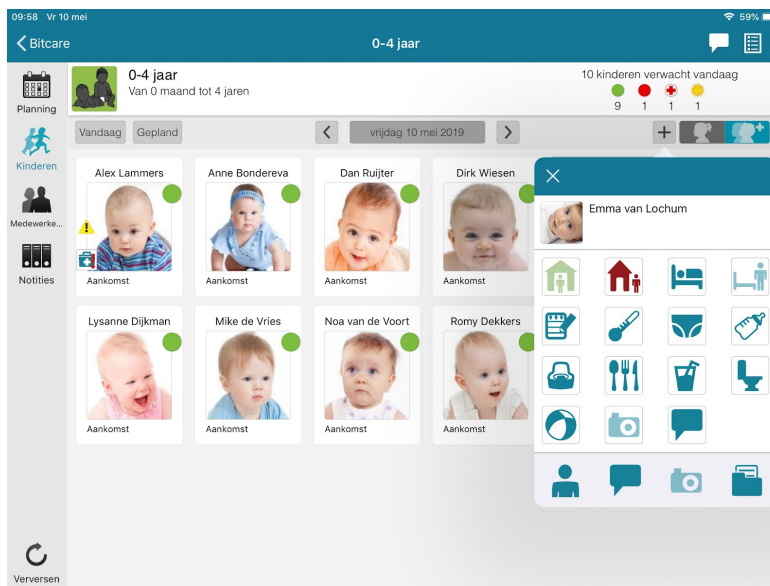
09:58 Vr 10 mei
59%

Bitcare
0-4 jaar

Planning
Kinderen
Medewerke...
Notities

0-4 jaar
Van 0 maand tot 4 jaren

10 kinderen verwacht vandaag
9 1 1 1

Vandaag Gepland
vrijdag 10 mei 2019

Alex Lammers
Aankomst
Anne Bondereva
Aankomst
Dan Ruijter
Aankomst
Dirk Wiesen
Aankomst

Lysanne Dijkman
Aankomst
Mike de Vries
Aankomst
Noa van de Voort
Aankomst
Romy Dekkers
Aankomst

Emma van Lochum

Verversen